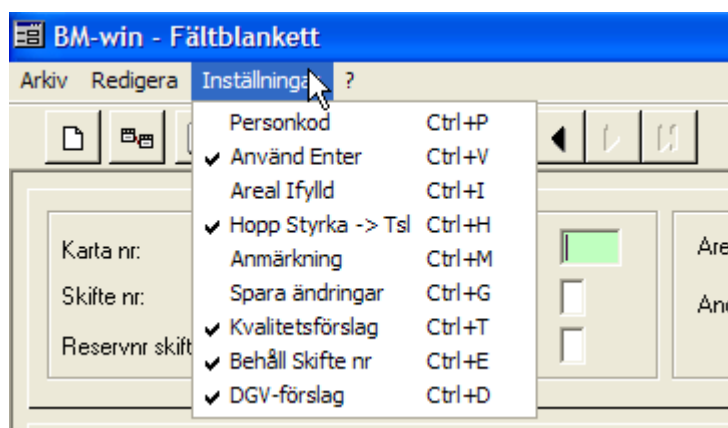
BM-win - Fältblankett

Arkiv Redigera Inställninga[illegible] ?

| | |
|---|---|
| Personkod | Ctrl+P |
| ✔ Använd Enter | Ctrl+V |
| Areal Ifylld | Ctrl+I |
| ✔ Hopp Styrka -> Tsl | Ctrl+H |
| Anmärkning | Ctrl+M |
| Spara ändringar | Ctrl+G |
| ✔ Kvalitetsförslag | Ctrl+T |
| ✔ Behåll Skifte nr | Ctrl+E |
| ✔ DGV-förslag | Ctrl+D |

Karta nr:
Skifte nr:
Reservnr skift
Are
And